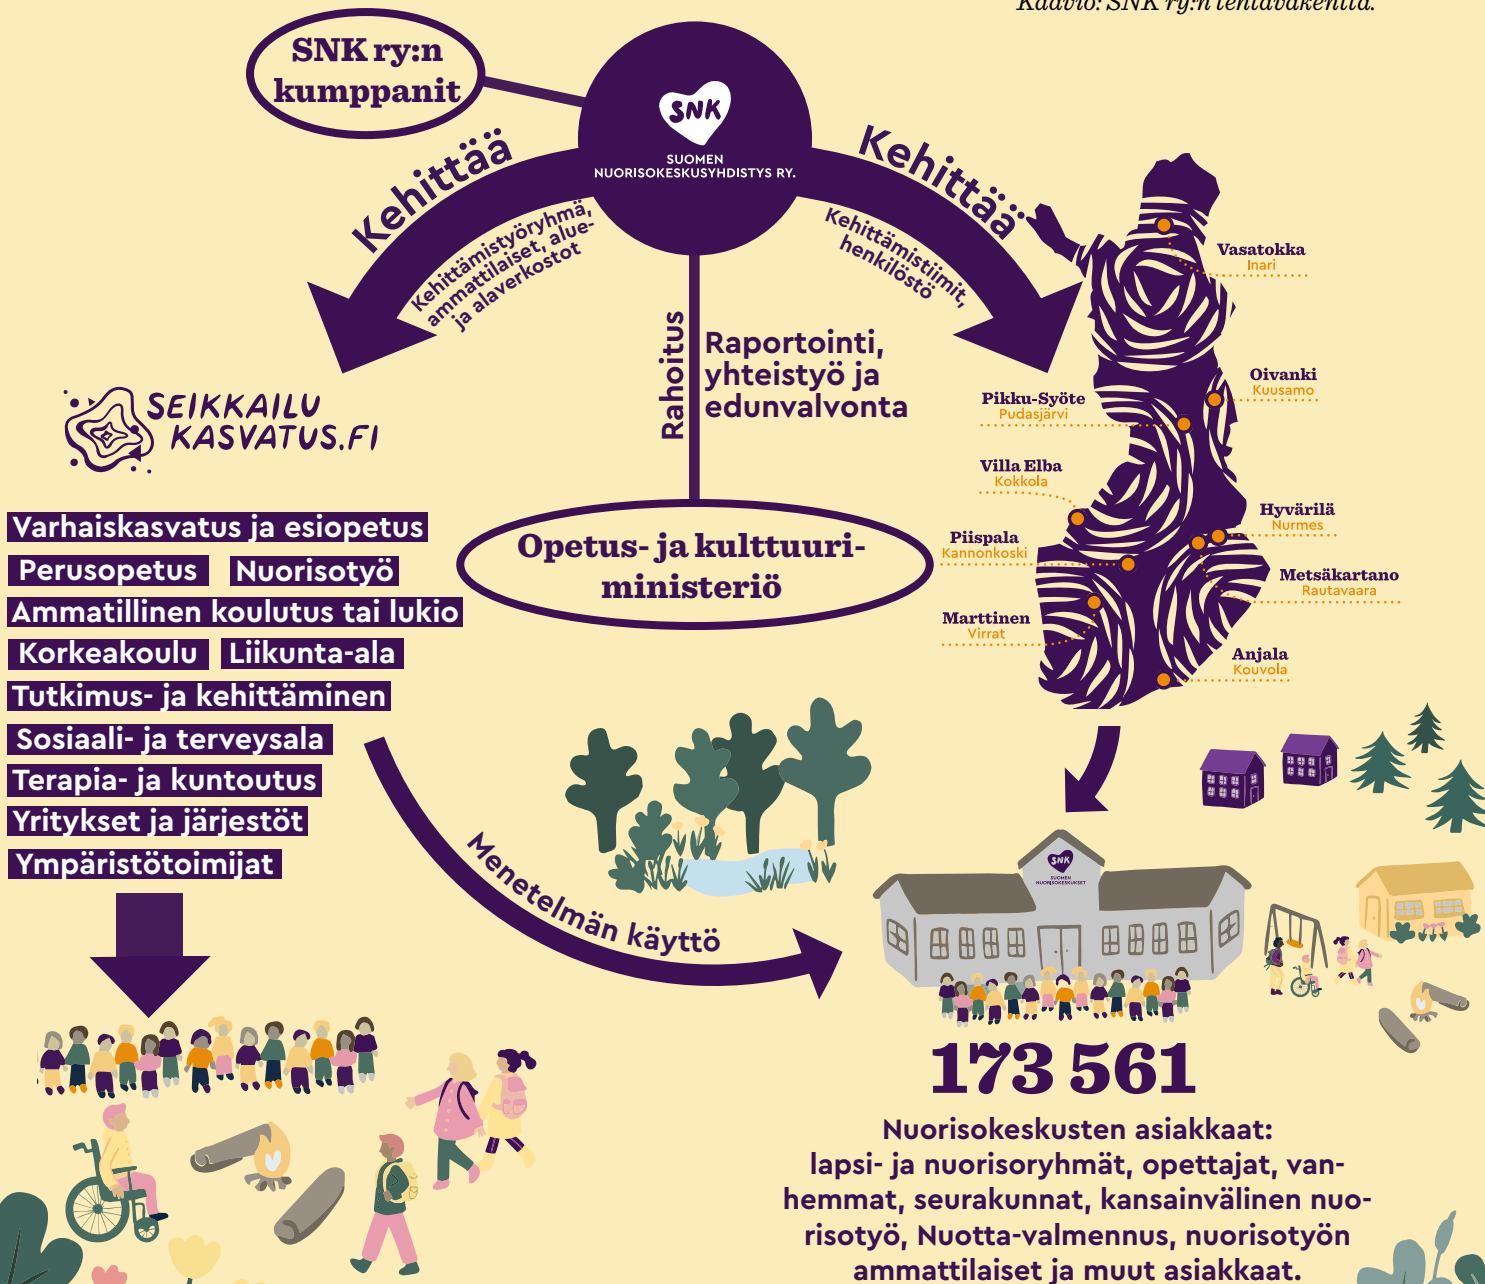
Kaavio: SNK ry:n toimintakenttä.

SNK ry:n kumppanit

SNK
SUOMEN NUORISOKESKUSYHDISTYS RY.

Kehittää
Kehittämistyöryhmä, ammattilaiset, alue- ja alaverkostot

Kehittää
Kehittämistiimit, henkilöstö

Rahoitus
Raportointi, yhteistyö ja edunvalvonta

SEIKKAILU KASVATUS.FI

Varhaiskasvatus ja esiopetus
Perusopetus
Nuorisotyö
Ammatillinen koulutus tai lukio
Korkeakoulu
Liikunta-ala
Tutkimus- ja kehittäminen
Sosiaali- ja terveysala
Terapia- ja kuntoutus
Yritykset ja järjestöt
Ympäristötoimijat

Opetus- ja kulttuuriministeriö

Vasatokka
Inari
Oivanki
Kuusamo
Pikku-Syöte
Pudasjärvi
Villa Elba
Kokkola
Hyvärilä
Nurmes
Piispala
Kannonkoski
Metsäkartano
Rautavaara
Marttinen
Virrat
Anjala
Kouvola

Menetelmän käyttö

SNK
SUOMEN NUORISOKESKUKSET

173 561

Nuorisokeskusten asiakkaat: lapsi- ja nuorisoryhmät, opettajat, vanhemmat, seurakunnat, kansainvälinen nuorisotyö, Nuotta-valmennus, nuorisotyön ammattilaiset ja muut asiakkaat.